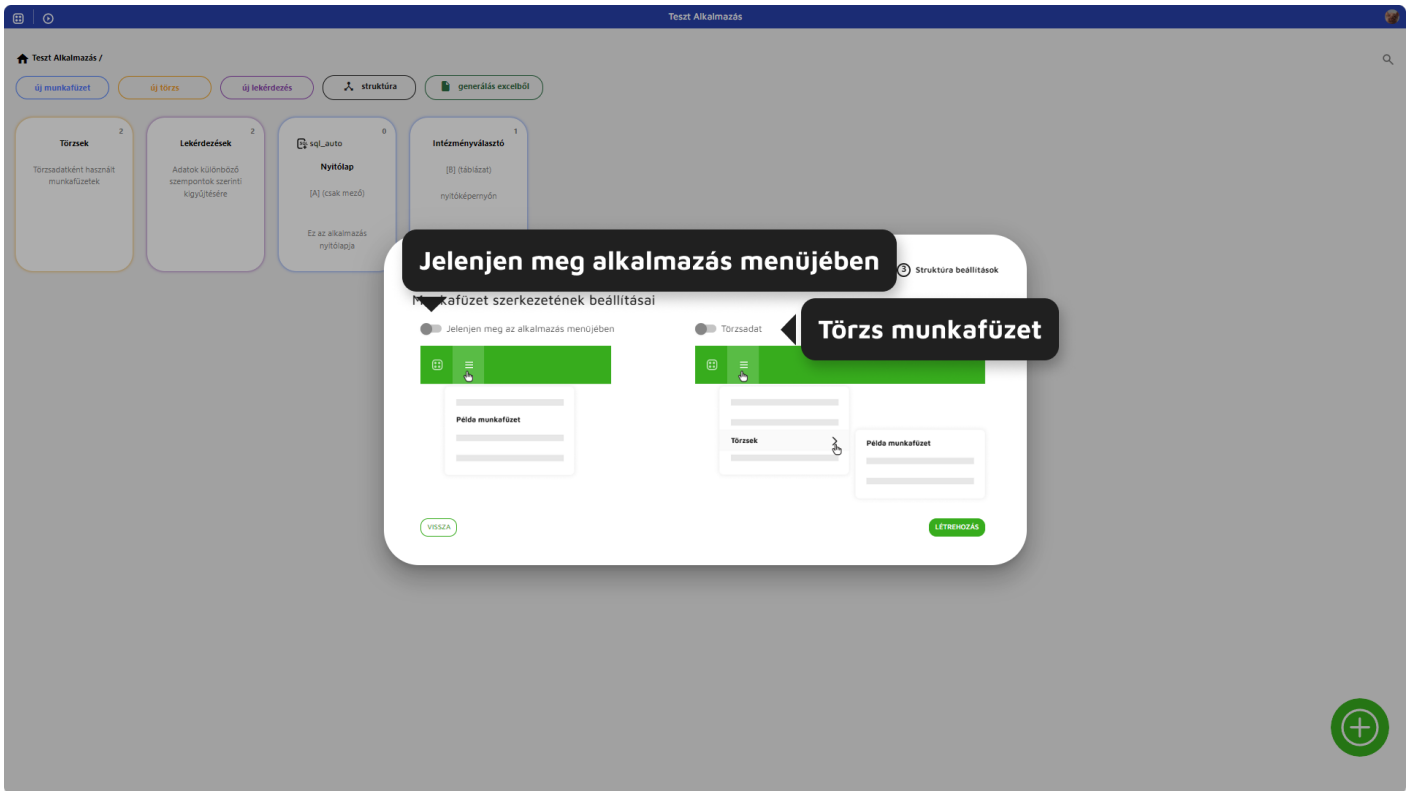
Teszt Alkalmazás

Teszt Alkalmazás /

új munkafüzet
új törzs
új lekérdezés
struktúra
generálás excelből

Törzsek
2
Törzsadatként használt munkafüzetek

Lekérdezések
2
Adatok különböző szempontok szerinti kigyűjtésére

sql_auto
0
Nyitólap
[A] (csak mező)
Ez az alkalmazás nyitólapja

Intézményválasztó
1
[B] (táblázat)
nyitóképernyőn

Jelenjen meg alkalmazás menüjében

3 Struktúra beállítások

M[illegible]kafüzet szerkezetének beállításai

Jelenjen meg az alkalmazás menüjében

Törzsadat

Törzs munkafüzet

Példa munkafüzet

Törzsek

Példa munkafüzet

VISSZA

LÉTREHOZÁS